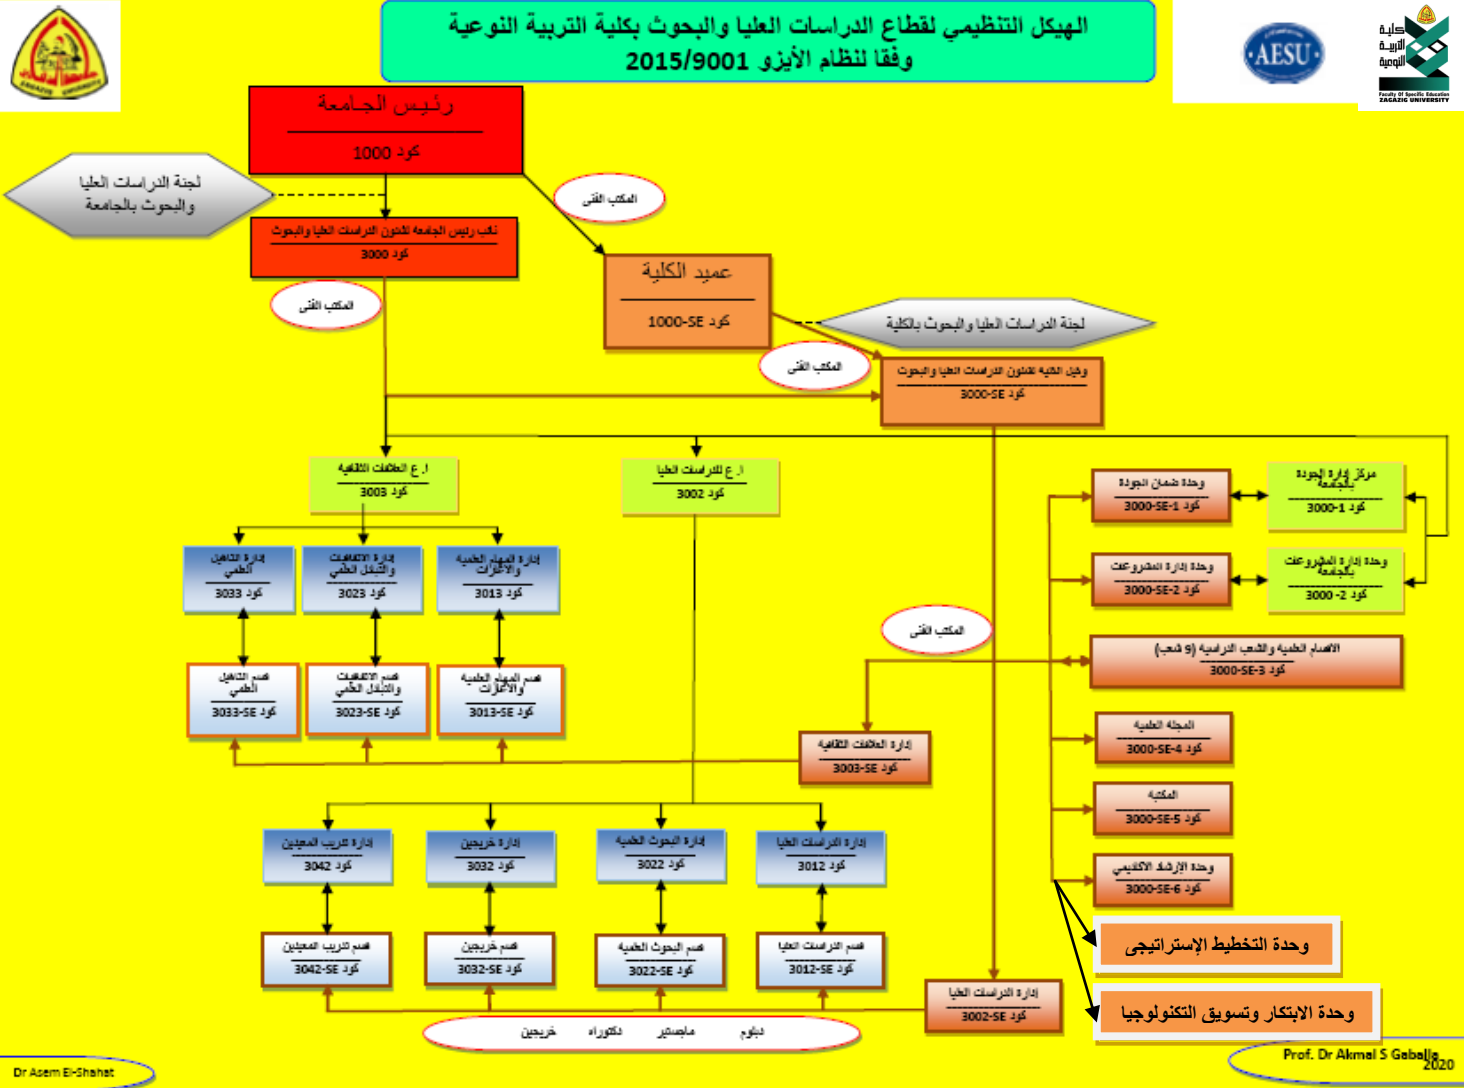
الهيكل التنظيمي لقطاع الدراسات العليا والبحوث بكلية التربية النوعية
وفقا لنظام الأيزو 2015/9001

AESU

كلية التربية النوعية
Faculty Of Specific Education
ZAGAZIG UNIVERSITY

رئيس الجامعة
كود 1000

لجنة الدراسات العليا والبحوث بالجامعة

المكتب الفنى

نائب رئيس الجامعة لشئون الدراسات العليا والبحوث
كود 3000

المكتب الفنى

عميد الكلية
كود 1000-SE

لجنة الدراسات العليا و البحوث بالكلية

المكتب الفنى

وكيل الكلية لشئون الدراسات العليا والبحوث
كود 3000-SE

ا. ع العلاقات الثقافية
كود 3003

ا. ع للدراسات العليا
كود 3002

وحدة ضمان الجودة
كود 3000-SE-1

مركز إدارة الجودة بالجامعة
كود 3000-1

وحدة إدارة المشروعات
كود 3000-SE-2

وحدة إدارة المشروعات بالجامعة
كود 3000-2

المكتب الفنى

الاقسام العلمية والشعب الدراسية (9 شعب)
كود 3000-SE-3

إدارة التأهيل العلمى
كود 3033

إدارة الاتفاقيات والتبادل العلمى
كود 3023

إدارة المهام العلمية والأعارات
كود 3013

قسم التأهيل العلمى
كود 3033-SE

قسم الاتفاقيات والتبادل العلمى
كود 3023-SE

قسم المهام العلمية والأعارات
كود 3013-SE

إدارة العلاقات الثقافية
كود 3003-SE

المجلة العلمية
كود 3000-SE-4

المكتبة
كود 3000-SE-5

وحدة الإرشاد الأكاديمي
كود 3000-SE-6

إدارة تدريب المعيدين
كود 3042

إدارة خريجين
كود 3032

إدارة البحوث العلمية
كود 3022

إدارة الدراسات العليا
كود 3012

قسم تدريب المعيدين
كود 3042-SE

قسم خريجين
كود 3032-SE

قسم البحوث العلمية
كود 3022-SE

قسم الدراسات العليا
كود 3012-SE

وحدة التخطيط الإستراتيجى

إدارة الدراسات العليا
كود 3002-SE

وحدة الابتكار وتسويق التكنولوجيا

خريجين دكتوراه ماجستير دبلوم

Dr Asem El-Shahat

Prof. Dr Akmal S Gaballa
2020